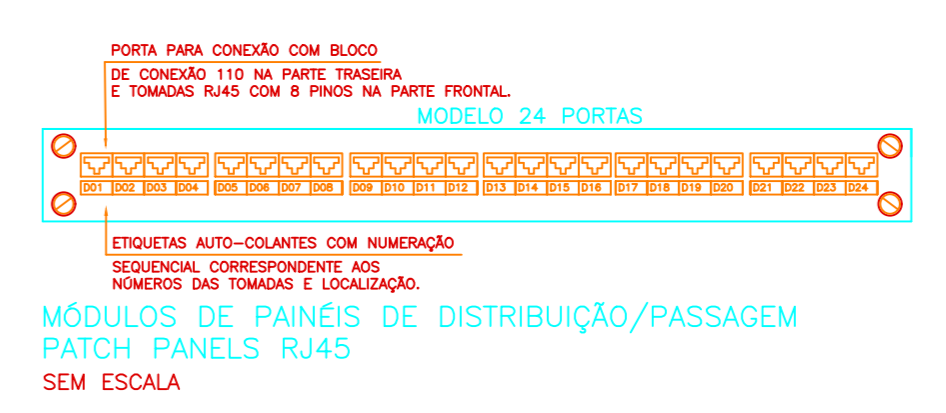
PORTA PARA CONEXÃO COM BLOCO
DE CONEXÃO 110 NA PARTE TRASEIRA
E TOMADAS RJ45 COM 8 PINOS NA PARTE FRONTAL.

MODELO 24 PORTAS

D01 D02 D03 D04 D05 D06 D07 D08 D09 D10 D11 D12 D13 D14 D15 D16 D17 D18 D19 D20 D21 D22 D23 D24

ETIQUETAS AUTO-COLANTES COM NUMERAÇÃO
SEQUENCIAL CORRESPONDENTE AOS
NÚMEROS DAS TOMADAS E LOCALIZAÇÃO.

MÓDULOS DE PAINÉIS DE DISTRIBUIÇÃO/PASSAGEM
PATCH PANELS RJ45

SEM ESCALA